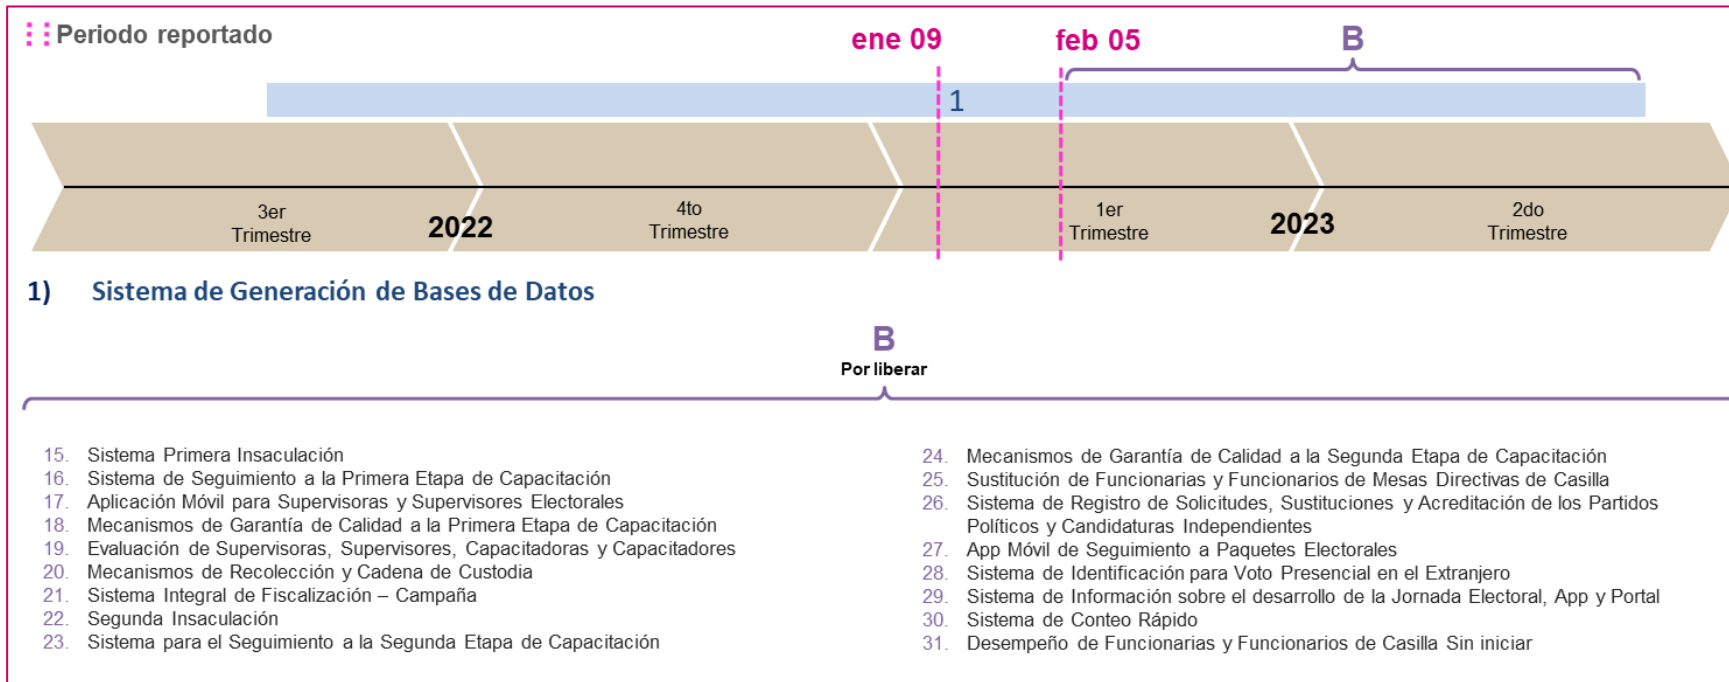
Periodo reportado

ene 09

feb 05

B

1

3er Trimestre

2022

4to Trimestre

1er Trimestre

2023

2do Trimestre

1) Sistema de Generación de Bases de Datos

B
Por liberar

15. Sistema Primera Insaculación
16. Sistema de Seguimiento a la Primera Etapa de Capacitación
17. Aplicación Móvil para Supervisoras y Supervisores Electorales
18. Mecanismos de Garantía de Calidad a la Primera Etapa de Capacitación
19. Evaluación de Supervisoras, Supervisores, Capacitadoras y Capacitadores
20. Mecanismos de Recolección y Cadena de Custodia
21. Sistema Integral de Fiscalización – Campaña
22. Segunda Insaculación
23. Sistema para el Seguimiento a la Segunda Etapa de Capacitación

24. Mecanismos de Garantía de Calidad a la Segunda Etapa de Capacitación
25. Sustitución de Funcionarias y Funcionarios de Mesas Directivas de Casilla
26. Sistema de Registro de Solicitudes, Sustituciones y Acreditación de los Partidos Políticos y Candidaturas Independientes
27. App Móvil de Seguimiento a Paquetes Electorales
28. Sistema de Identificación para Voto Presencial en el Extranjero
29. Sistema de Información sobre el desarrollo de la Jornada Electoral, App y Portal
30. Sistema de Conteo Rápido
31. Desempeño de Funcionarias y Funcionarios de Casilla Sin iniciar